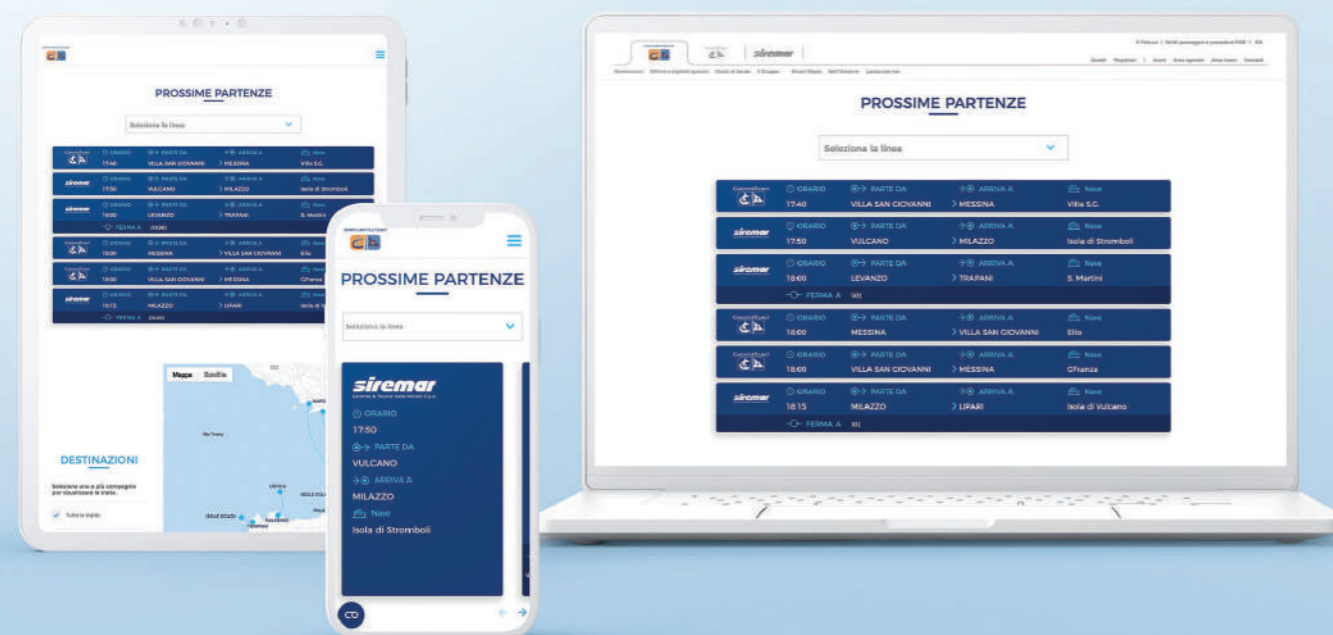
PROSSIME PARTENZE

Seleziona la linea

| | ORARIO | PARTE DA | ARRIVA A | Nave |
|---|---|---|---|---|
| | 17:40 | VILLA SAN GIOVANNI | > MESSINA | Villa S.G. |
| siremar | 17:50 | VULCANO | > MILAZZO | Isola di Stromboli |
| siremar | 18:00 | LEVANZO | > TRAPANI | S. Martini |
| | FERMA A | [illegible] | | |
| | 18:00 | MESSINA | > VILLA SAN GIOVANNI | Elio |
| | 18:00 | VILLA SAN GIOVANNI | > MESSINA | GFranza |
| siremar | 18:15 | MILAZZO | > LIPARI | Isola di Vulcano |
| | FERMA A | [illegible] | | |

DESTINAZIONI

Seleziona una o più compagnie per visualizzare le tratte.

Tutte le tratte

Mappa Satellite

PROSSIME PARTENZE

Seleziona la linea

siremar

ORARIO
17:50
PARTE DA
VULCANO
ARRIVA A
MILAZZO
Nave
Isola di Stromboli

siremar